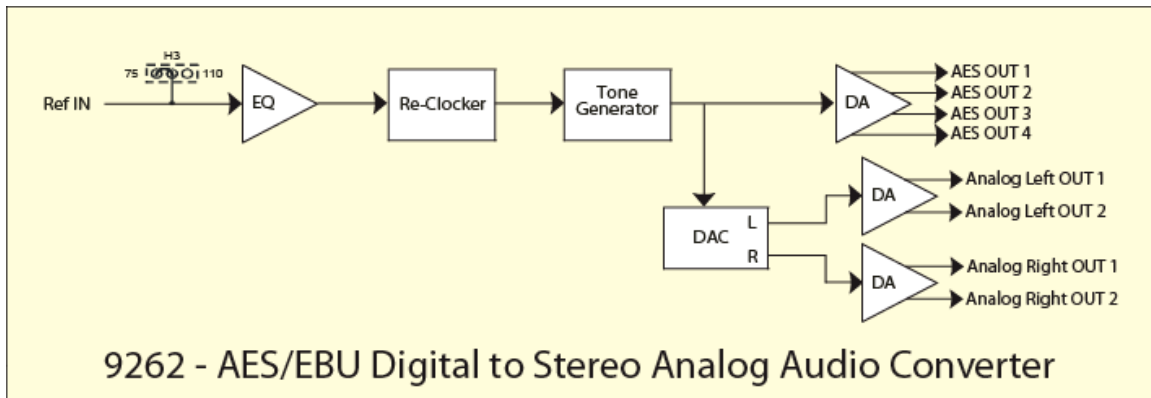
H3
75
110
Ref IN
EQ
Re-Clocker
Tone Generator
DA
AES OUT 1
AES OUT 2
AES OUT 3
AES OUT 4
DAC
L
R
DA
Analog Left OUT 1
Analog Left OUT 2
DA
Analog Right OUT 1
Analog Right OUT 2

9262 - AES/EBU Digital to Stereo Analog Audio Converter